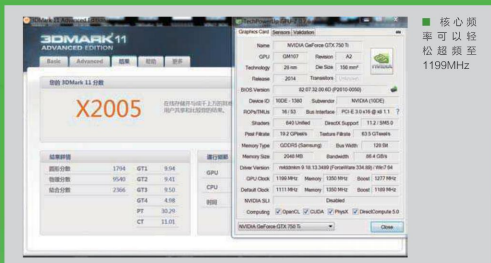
3DMark 11 Advanced Edition

3DMARK 11
ADVANCED EDITION

Basic | Advanced | 结果 | 帮助 | 提示

您的 3DMark 11 分数

X2005

在线对照并与上千其他用户比较你的结果

结果详情

| 图形分数 | 1794 | GT1 | 9.94 |
|---|---|---|---|
| 物理分数 | 5540 | GT2 | 9.41 |
| 组合分数 | 2366 | GT3 | 9.50 |
| | | GT4 | 4.98 |
| | | PT | 30.20 |
| | | CT | 11.01 |

运行细节

GPU
CPU

TechPowerUp GPU-Z 0.7.8

Graphics Card | Sensors | Validation

| Name | NVIDIA GeForce GTX 750 Ti | | |
|---|---|---|---|
| GPU | GM107 | Revision | A2 |
| Technology | 28 nm | Die Size | 150 mm² |
| Release | 2014 | Transistors | Unknown |
| BIOS Version | 82.07.32.00.6D (P2010-0050) | | |
| Device ID | 10DE - 1380 | Subvendor | NVIDIA (10DE) |
| ROPs/TMUs | 16 / 32 | Bus Interface | PCI-E 3.0 x16 @ x1 1.1 |
| Shaders | 640 Unified | DirectX Support | 11.2 / SM5.0 |
| Pixel Fillrate | 19.2 GPixel/s | Texture Fillrate | 38.5 GTexel/s |
| Memory Type | GDDR5 (Samsung) | Bus Width | 128 Bit |
| Memory Size | 2048 MB | Bandwidth | 86.4 GB/s |
| Driver Version | nvlddmkm 9.18.13.3489 (ForceWare 334.89) / Win7 64 | | |
| GPU Clock | 1199 MHz | Memory 1350 MHz | Boost 1277 MHz |
| Default Clock | 1111 MHz | Memory 1350 MHz | Boost 1189 MHz |
| NVIDIA SLI | Disabled | | |
| Computing | OpenCL | CUDA | PhysX | DirectCompute 5.0 |

NVIDIA GeForce GTX 750 Ti
Close

■ 核心频率可以轻松超频至1199MHz